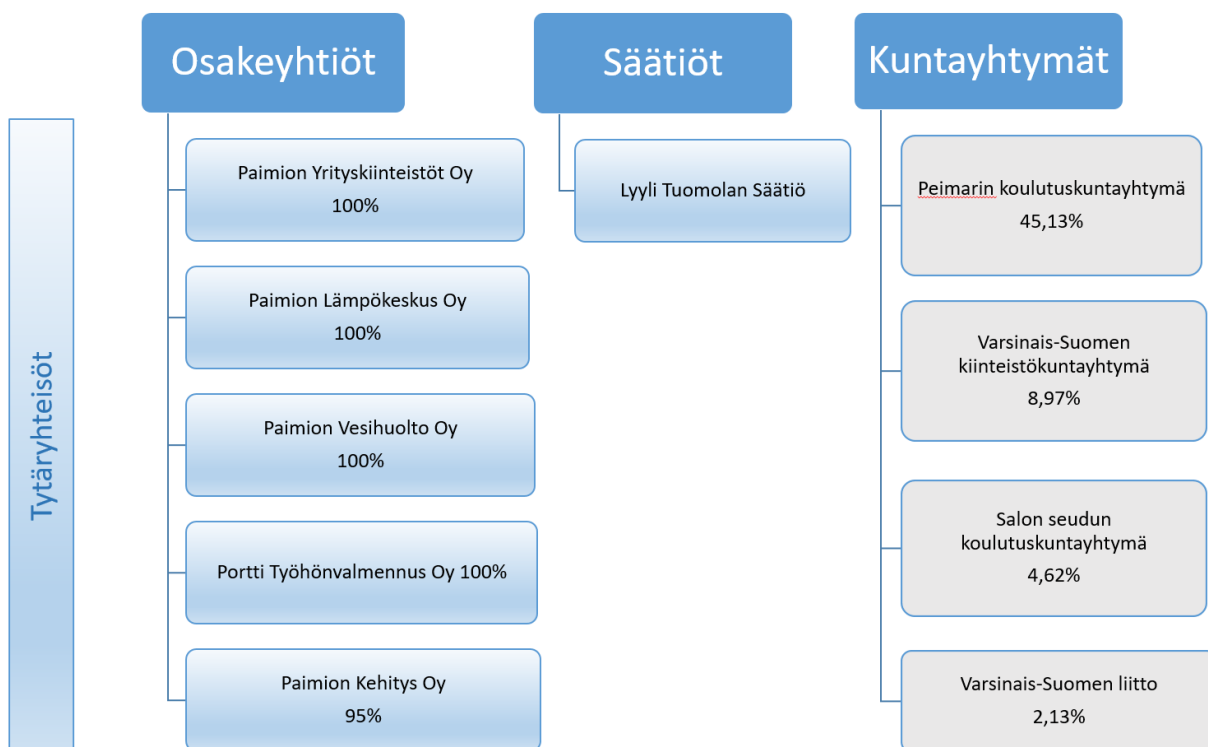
Tytäryhteisöt

Osakeyhtiöt

Paimion Yrityskiinteistöt Oy
100%

Paimion Lämpökeskus Oy
100%

Paimion Vesihuolto Oy
100%

Portti Työhönvalmennus Oy 100%

Paimion Kehitys Oy
95%

Säätiöt

Lyyli Tuomolan Säätiö

Kuntayhtymät

Peimarin koulutuskuntayhtymä
45,13%

Varsinais-Suomen kiinteistökuntayhtymä
8,97%

Salon seudun koulutuskuntayhtymä
4,62%

Varsinais-Suomen liitto
2,13%